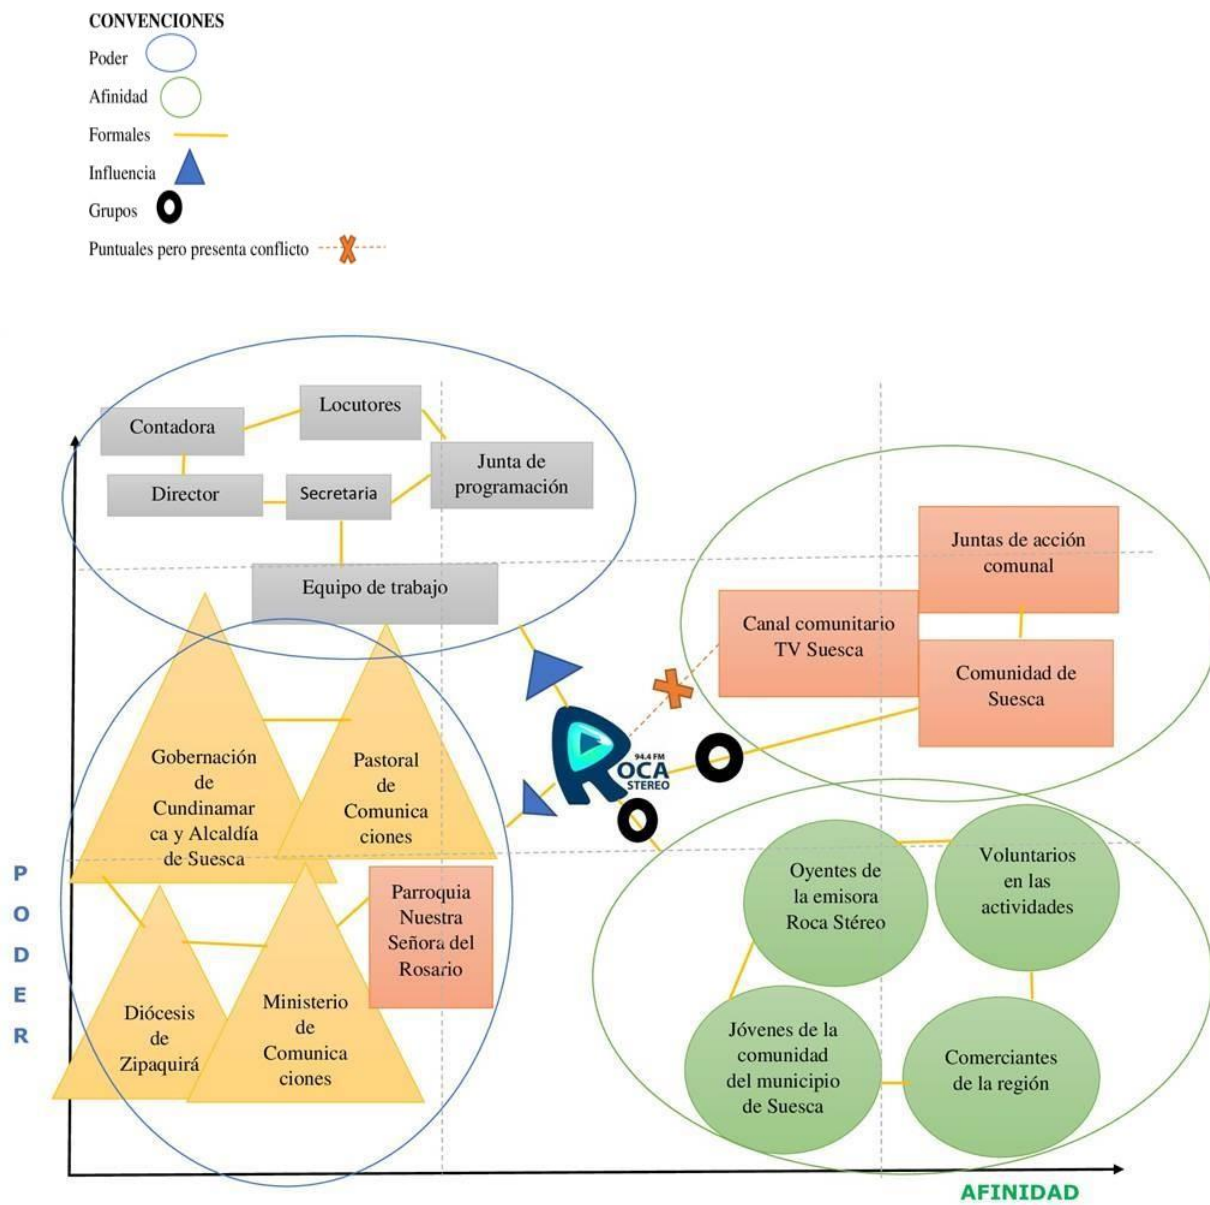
CONVENCIONES
Poder
Afinidad
Formales
Influencia
Grupos
Puntuales pero presenta conflicto

Contadora
Locutores
Director
Secretaria
Junta de programación
Equipo de trabajo

Juntas de acción comunal
Canal comunitario TV Suesca
Comunidad de Suesca

Gobernación de Cundinamarca y Alcaldía de Suesca
Pastoral de Comunicaciones
Parroquia Nuestra Señora del Rosario
Diócesis de Zipaquirá
Ministerio de Comunicaciones

94.4 FM ROCA STEREO

Oyentes de la emisora Roca Stéreo
Voluntarios en las actividades
Jóvenes de la comunidad del municipio de Suesca
Comerciantes de la región

PODER
AFINIDAD